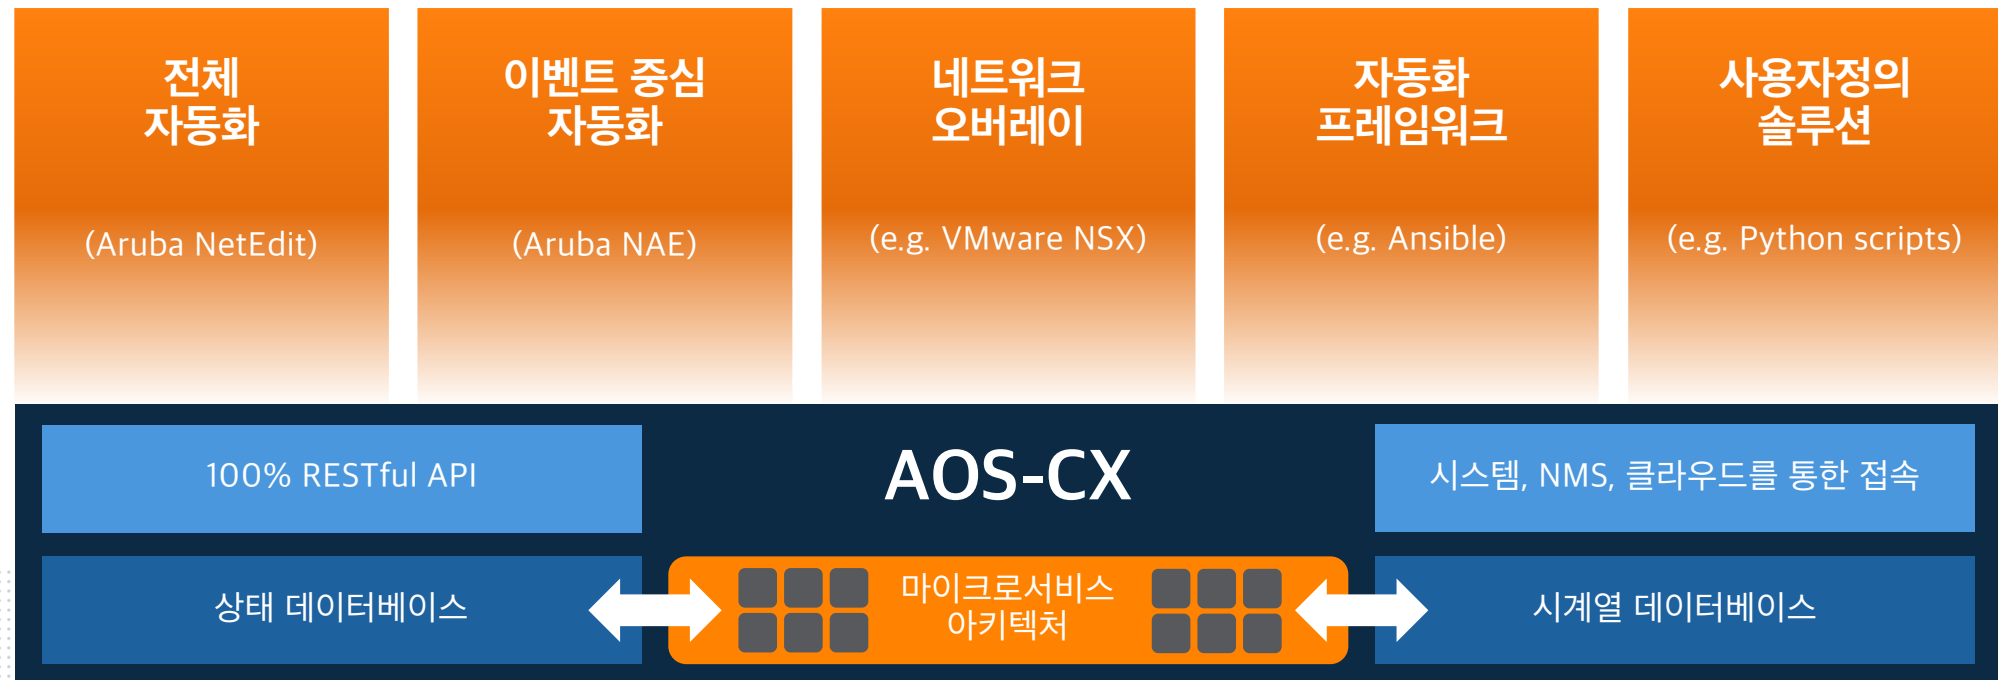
전체 자동화

(Aruba NetEdit)

이벤트 중심 자동화

(Aruba NAE)

네트워크 오버레이

(e.g. VMware NSX)

자동화 프레임워크

(e.g. Ansible)

사용자정의 솔루션

(e.g. Python scripts)

100% RESTful API

AOS-CX

시스템, NMS, 클라우드를 통한 접속

상태 데이터베이스

마이크로서비스 아키텍처

시계열 데이터베이스